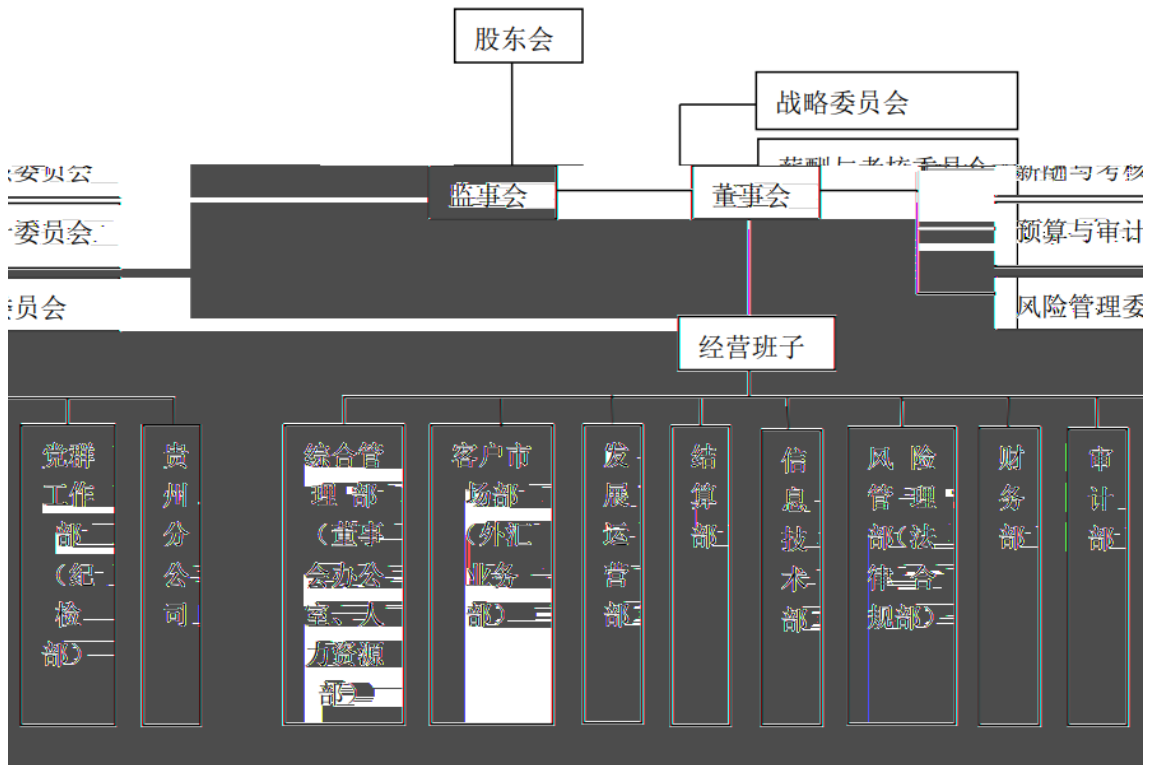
股东会

战略委员会

薪酬与考核委员会

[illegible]委员会

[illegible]委员会

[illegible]员会

监事会

董事会

提名与考核

预算与审计

风险管理委

经营班子

党群工作部（纪检部）

贵州分公司

综合管理部（董事会办公室、人力资源部）

客户市场部（外汇业务部）

发展运营部

结算部

信息技术部

风险管理部(法律合规部)

财务部

审计部